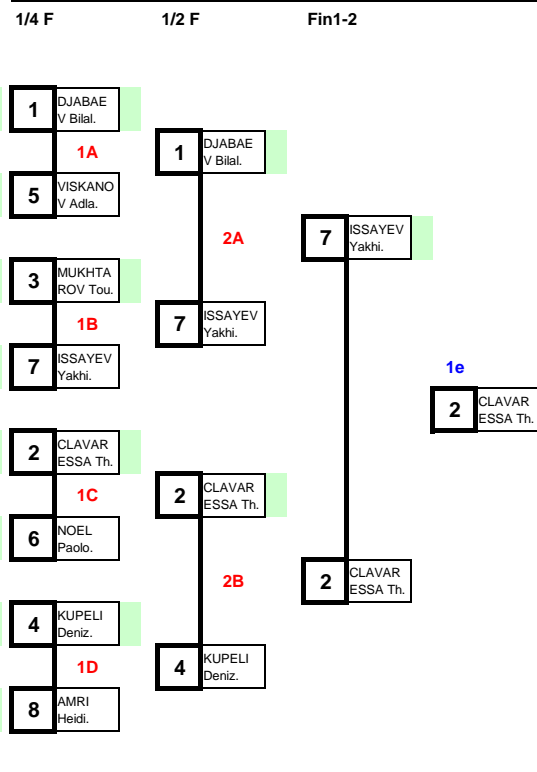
1/4 F
1/2 F
Fin1-2

1 DJABAE V Bilal.
1A
5 VISKANO V Adla.

3 MUKHTA ROV Tou.
1B
7 ISSAYEV Yakhi.

2 CLAVAR ESSA Th.
1C
6 NOEL Paolo.

4 KUPELI Deniz.
1D
8 AMRI Heidi.

1 DJABAE V Bilal.
2A
7 ISSAYEV Yakhi.

2 CLAVAR ESSA Th.
2B
4 KUPELI Deniz.

7 ISSAYEV Yakhi.
2 CLAVAR ESSA Th.

1e
2 CLAVAR ESSA Th.